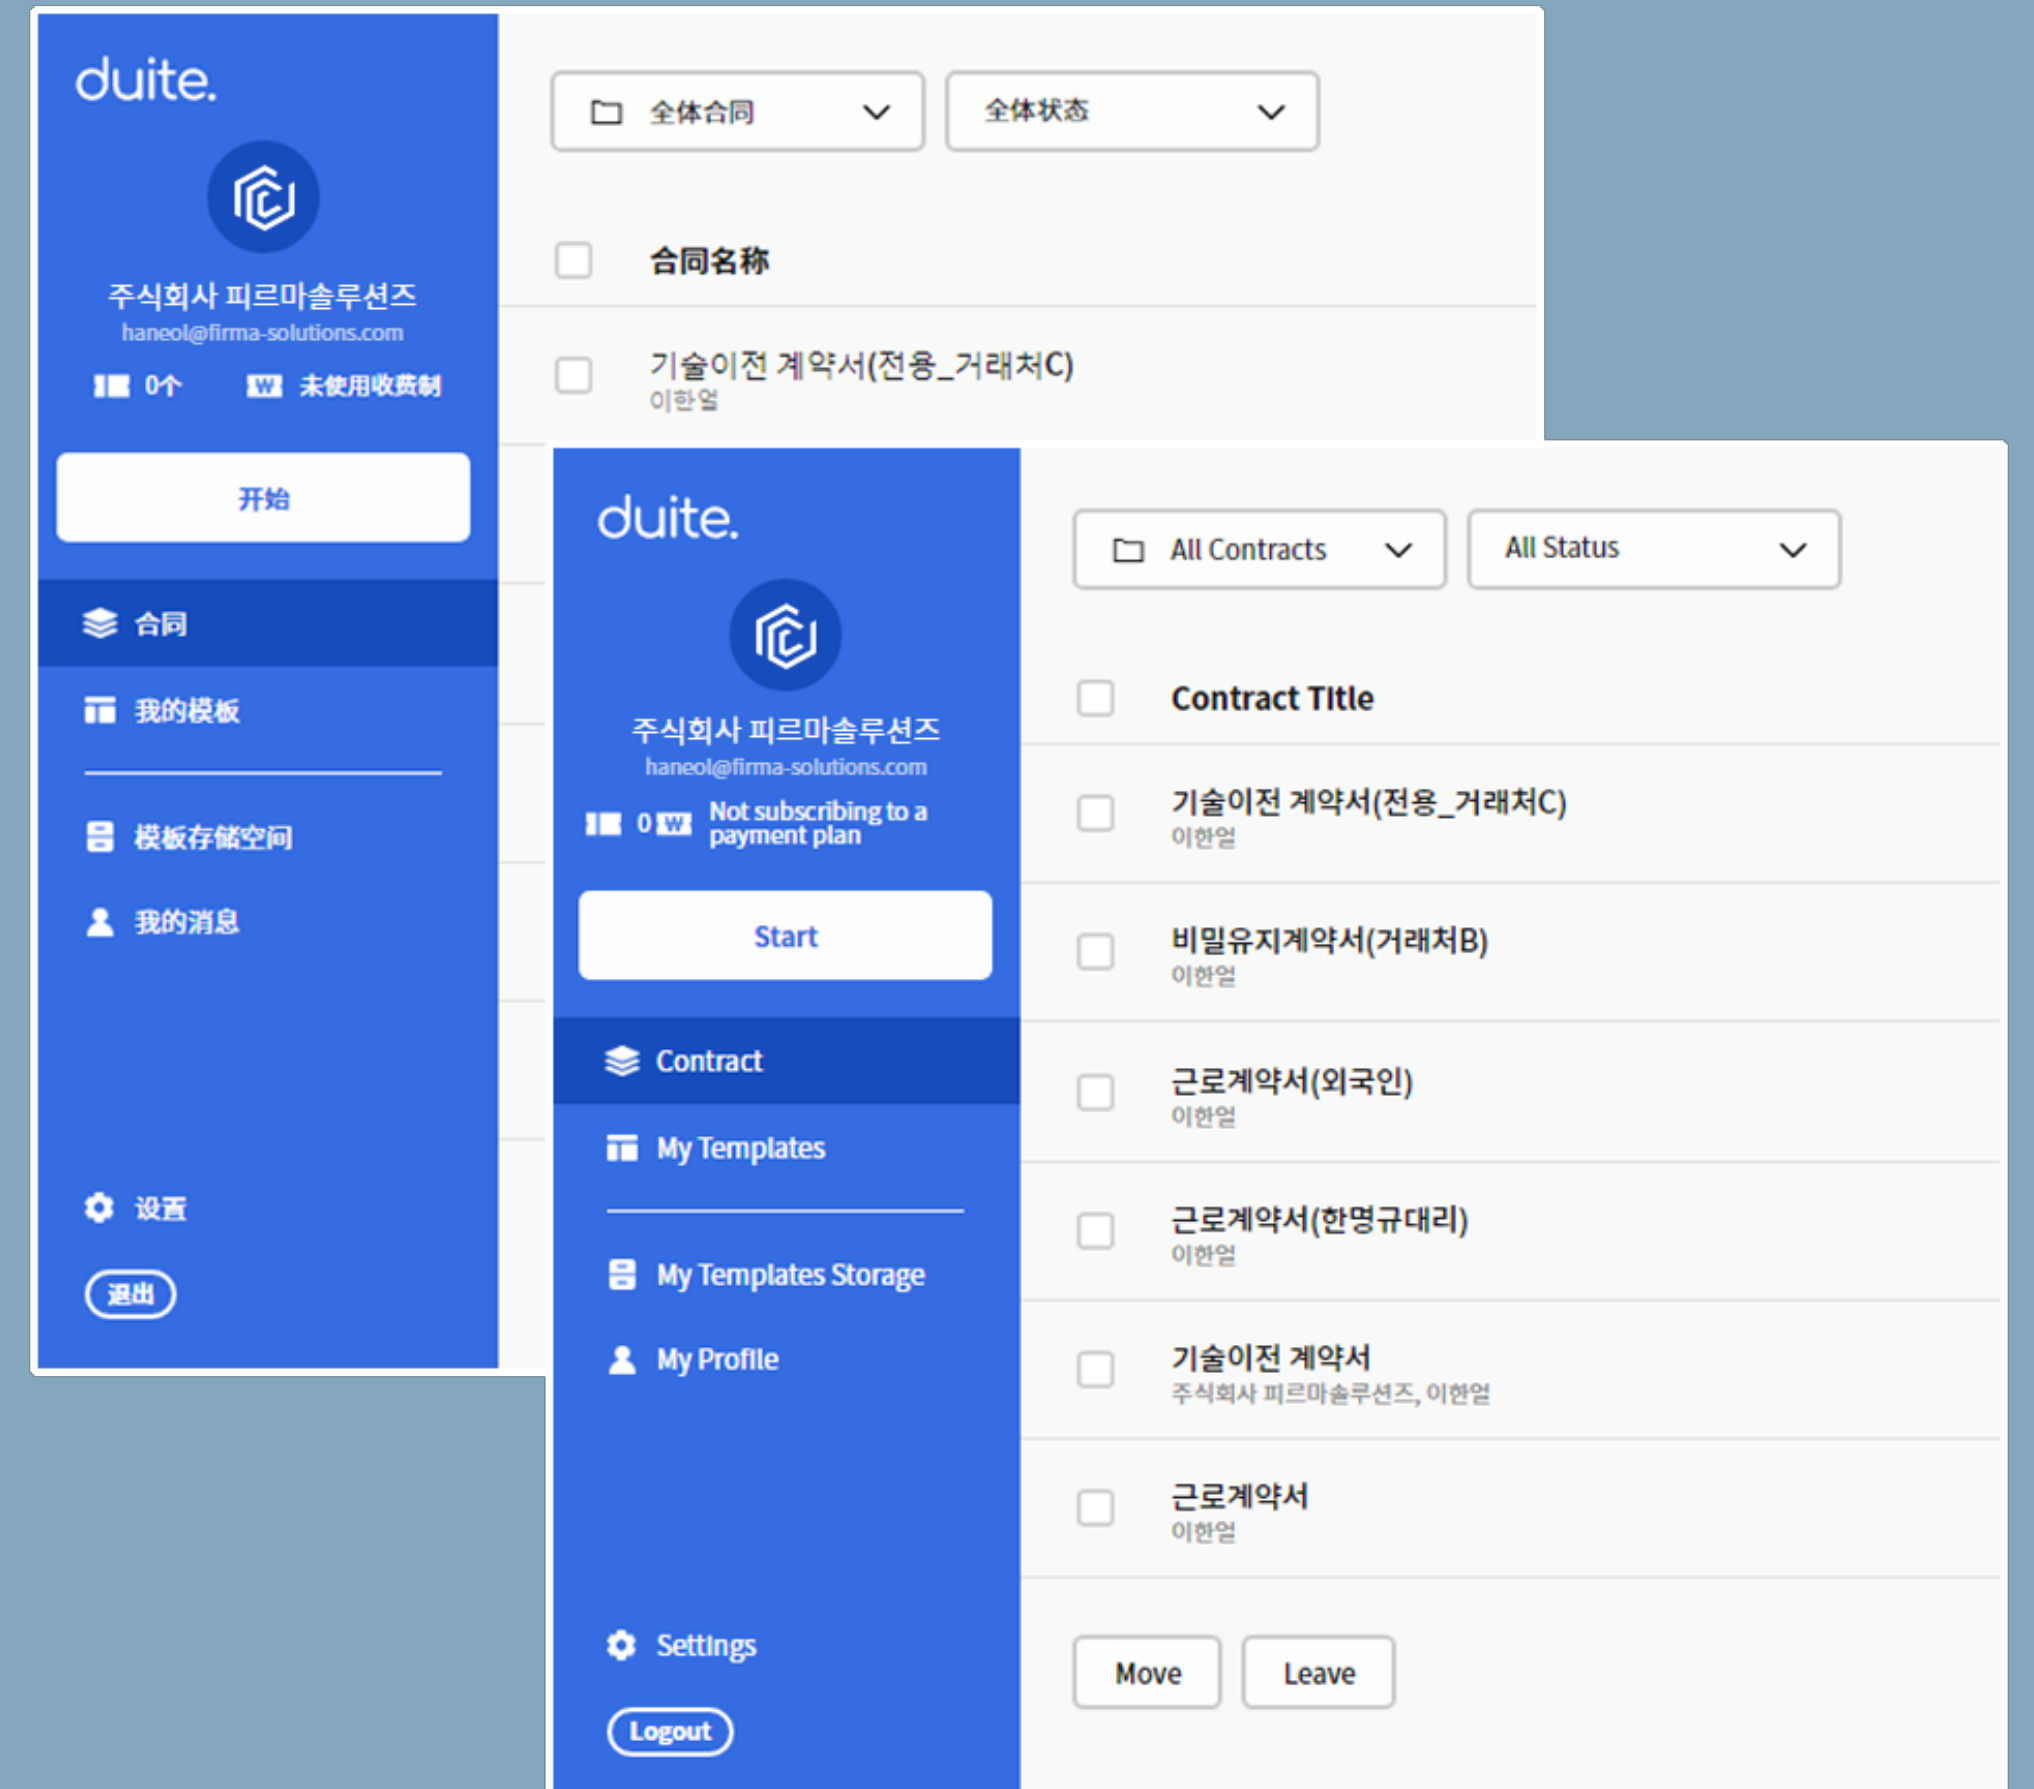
duite.

주식회사 피르마솔루션즈
haneol@firma-solutions.com
0个 未使用收费制

开始

合同
我的模板
模板存储空间
我的消息

设置
退出

全体合同
全体状态

合同名称

기술이전 계약서(전용_거래처C)
이한얼

duite.

주식회사 피르마솔루션즈
haneol@firma-solutions.com
0 Not subscribing to a payment plan

Start

Contract
My Templates
My Templates Storage
My Profile

Settings
Logout

All Contracts
All Status

Contract Title

기술이전 계약서(전용_거래처C)
이한얼

비밀유지계약서(거래처B)
이한얼

근로계약서(외국인)
이한얼

근로계약서(한명규대리)
이한얼

기술이전 계약서
주식회사 피르마솔루션즈, 이한얼

근로계약서
이한얼

Move
Leave